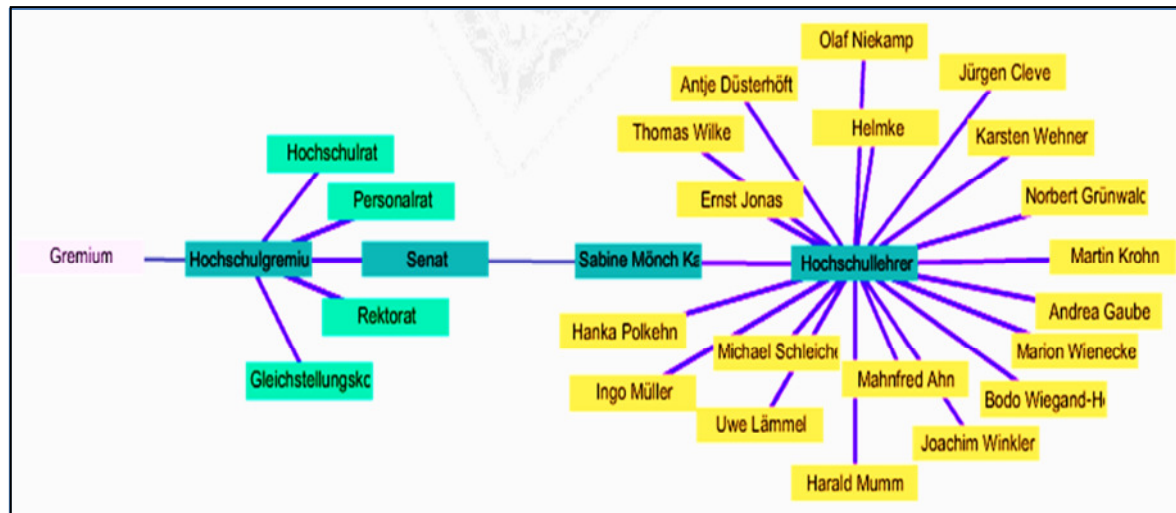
Olaf Niekamp

Antje Düsterhöft

Jürgen Cleve

Thomas Wilke

Helmke

Karsten Wehner

Hochschulrat

Personalrat

Ernst Jonas

Norbert Grünwalc

Gremium

Hochschulgremiu

Senat

Sabine Mönch Ka

Hochschullehrer

Martin Krohn

Rektorat

Andrea Gaube

Hanka Polkehn

Michael Schleiche

Marion Wienecke

Gleichstellungskc

Ingo Müller

Mahnfred Ahn

Bodo Wiegand-H

Uwe Lämmel

Joachim Winkler

Harald Mumm